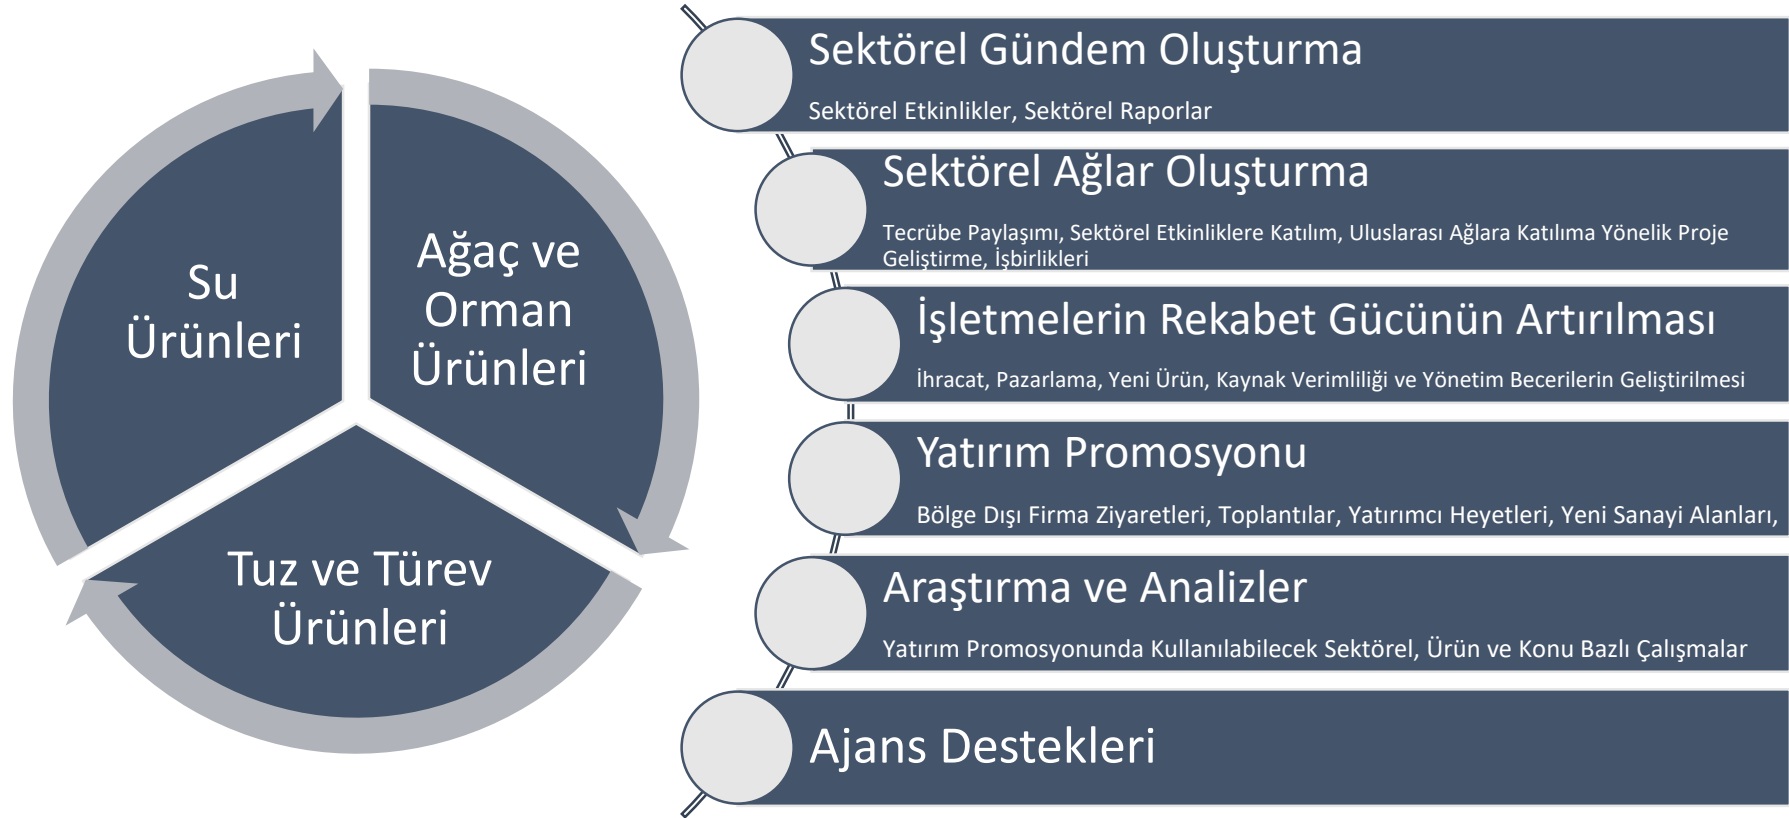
Su Ürünleri

Ağaç ve Orman Ürünleri

Tuz ve Türev Ürünleri

Sektörel Gündem Oluşturma

Sektörel Etkinlikler, Sektörel Raporlar

Sektörel Ağlar Oluşturma

Tecrübe Paylaşımı, Sektörel Etkinliklere Katılım, Uluslarası Ağlara Katılıma Yönelik Proje Geliştirme, İşbirlikleri

İşletmelerin Rekabet Gücünün Artırılması

İhracat, Pazarlama, Yeni Ürün, Kaynak Verimliliği ve Yönetim Becerilerin Geliştirilmesi

Yatırım Promosyonu

Bölge Dışı Firma Ziyaretleri, Toplantılar, Yatırımcı Heyetleri, Yeni Sanayi Alanları,

Araştırma ve Analizler

Yatırım Promosyonunda Kullanılabilecek Sektörel, Ürün ve Konu Bazlı Çalışmalar

Ajans Destekleri